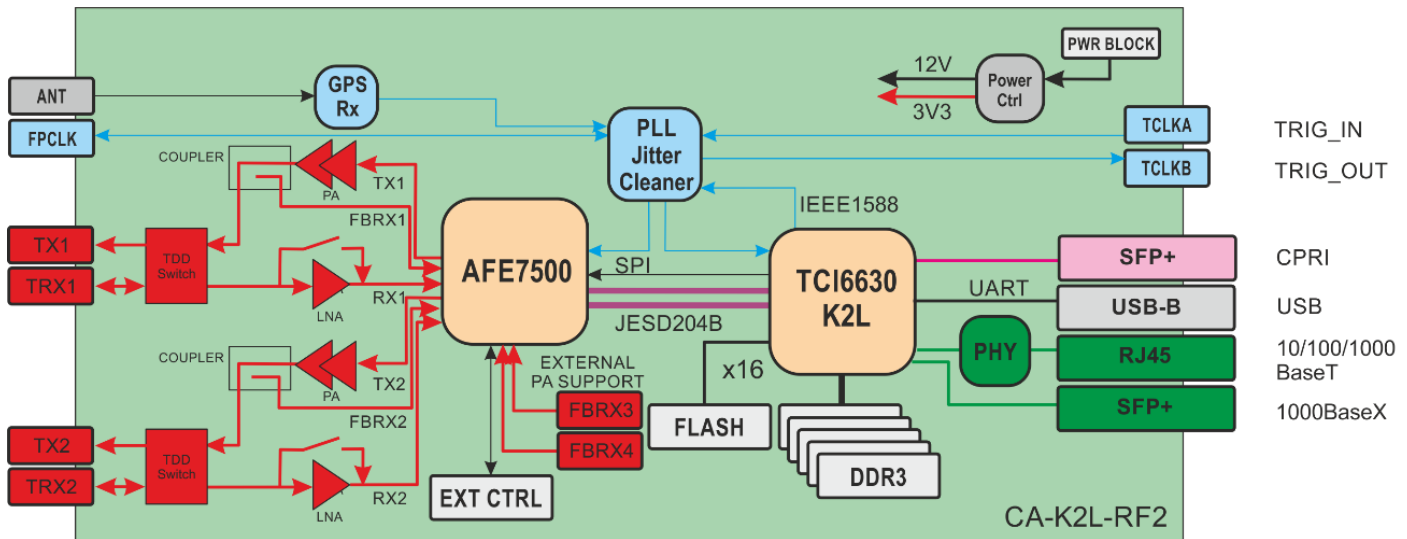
PWR BLOCK
12V
Power Ctrl
3V3
ANT
GPS Rx
FPCLK
PLL Jitter Cleaner
TCLKA
TRIG_IN
TCLKB
TRIG_OUT
COUPLER
PA
TX1
FBRX1
IEEE1588
TX1
TDD Switch
TRX1
LNA
RX1
AFE7500
SPI
TCI6630 K2L
SFP+
CPRI
UART
USB-B
USB
JESD204B
PHY
RJ45
10/100/1000 BaseT
COUPLER
PA
TX2
EXTERNAL PA SUPPORT
x16
SFP+
1000BaseX
FBRX2
FBRX3
FLASH
TX2
TDD Switch
FBRX4
TRX2
LNA
RX2
DDR3
EXT CTRL
CA-K2L-RF2